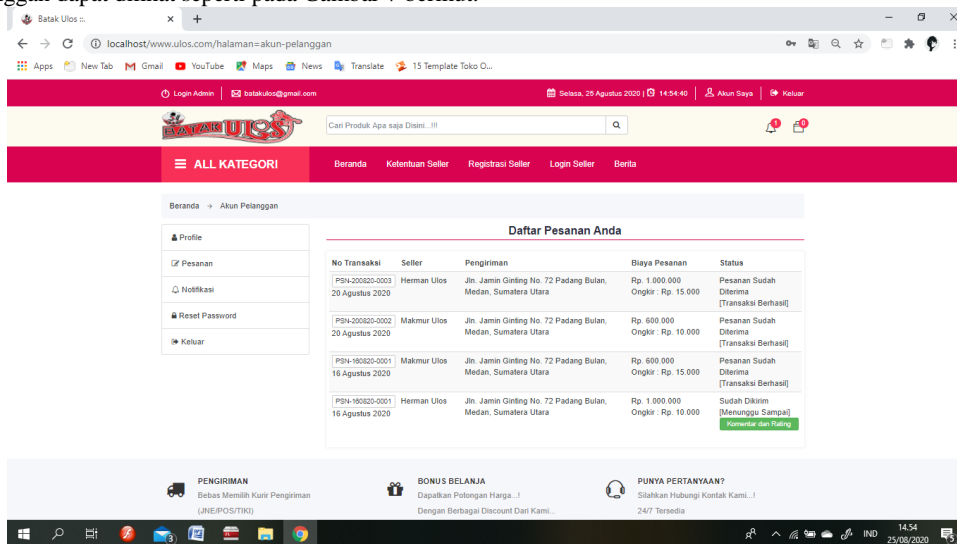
ggan dapat dilihat seperti pada Gambar 7 berikut.

Batak Ulos ::

localhost/www.ulos.com/halaman=akun-pelanggan

Apps New Tab Gmail YouTube Maps News Translate 15 Template Toko O...

Login Admin | batakulos@gmail.com

Selasa, 25 Agustus 2020 | 14:54:40 | Akun Saya | Keluar

BATAK ULOS

Cari Produk Apa saja Disini...!!!

ALL KATEGORI

Beranda Ketentuan Seller Registrasi Seller Login Seller Berita

Beranda → Akun Pelanggan

Profile

Pesanan

Notifikasi

Reset Password

Keluar

Daftar Pesanan Anda

| No Transaksi | Seller | Pengiriman | Biaya Pesanan | Status |
|---|---|---|---|---|
| PSN-200820-0003 20 Agustus 2020 | Herman Ulos | Jln. Jamin Ginting No. 72 Padang Bulan, Medan, Sumatera Utara | Rp. 1.000.000 Ongkir : Rp. 15.000 | Pesanan Sudah Diterima [Transaksi Berhasil] |
| PSN-200820-0002 20 Agustus 2020 | Makmur Ulos | Jln. Jamin Ginting No. 72 Padang Bulan, Medan, Sumatera Utara | Rp. 600.000 Ongkir : Rp. 10.000 | Pesanan Sudah Diterima [Transaksi Berhasil] |
| PSN-160820-0001 16 Agustus 2020 | Makmur Ulos | Jln. Jamin Ginting No. 72 Padang Bulan, Medan, Sumatera Utara | Rp. 600.000 Ongkir : Rp. 15.000 | Pesanan Sudah Diterima [Transaksi Berhasil] |
| PSN-160820-0001 16 Agustus 2020 | Herman Ulos | Jln. Jamin Ginting No. 72 Padang Bulan, Medan, Sumatera Utara | Rp. 1.000.000 Ongkir : Rp. 10.000 | Sudah Dikirim [Menunggu Sampai] Komentar dan Rating |

PENGIRIMAN
Bebas Memilih Kurir Pengiriman (JNE/POS/TIKI)

BONUS BELANJA
Dapatkan Potongan Harga...!
Dengan Berbagai Discount Dari Kami...

PUNYA PERTANYAAN?
Silahkan Hubungi Kontak Kami...!
24/7 Tersedia

IND 14.54 25/08/2020